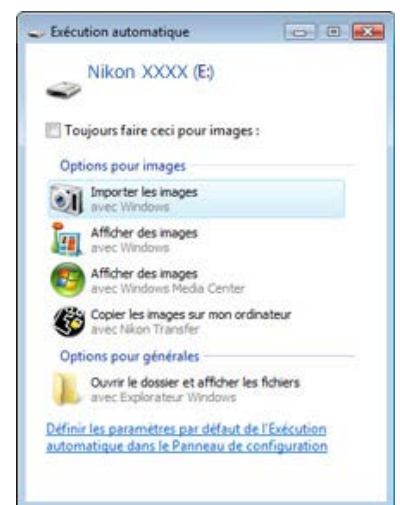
Exécution automatique

Nikon XXXX (E:)

Toujours faire ceci pour images :

Options pour images

Importer les images
avec Windows

Afficher des images
avec Windows

Afficher des images
avec Windows Media Center

Copier les images sur mon ordinateur
avec Nikon Transfer

Options pour générales

Ouvrir le dossier et afficher les fichiers
avec Explorateur Windows

Définir les paramètres par défaut de l'Exécution automatique dans le Panneau de configuration